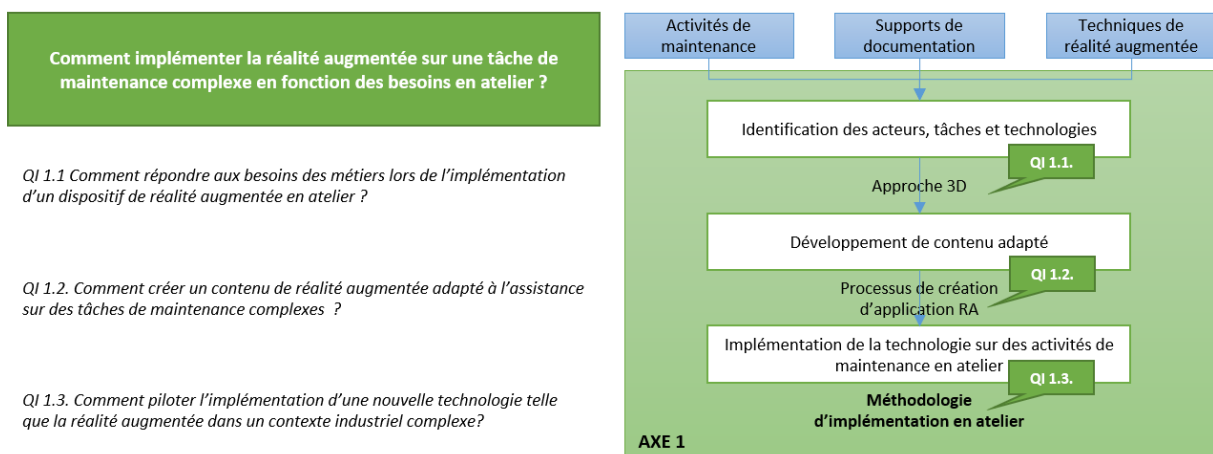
Comment implémenter la réalité augmentée sur une tâche de maintenance complexe en fonction des besoins en atelier ?

QI 1.1 Comment répondre aux besoins des métiers lors de l'implémentation d'un dispositif de réalité augmentée en atelier ?

QI 1.2. Comment créer un contenu de réalité augmentée adapté à l'assistance sur des tâches de maintenance complexes ?

QI 1.3. Comment piloter l'implémentation d'une nouvelle technologie telle que la réalité augmentée dans un contexte industriel complexe?

Activités de maintenance

Supports de documentation

Techniques de réalité augmentée

Identification des acteurs, tâches et technologies

QI 1.1.

Approche 3D

Développement de contenu adapté

QI 1.2.

Processus de création d'application RA

Implémentation de la technologie sur des activités de maintenance en atelier

QI 1.3.

Méthodologie d'implémentation en atelier

AXE 1